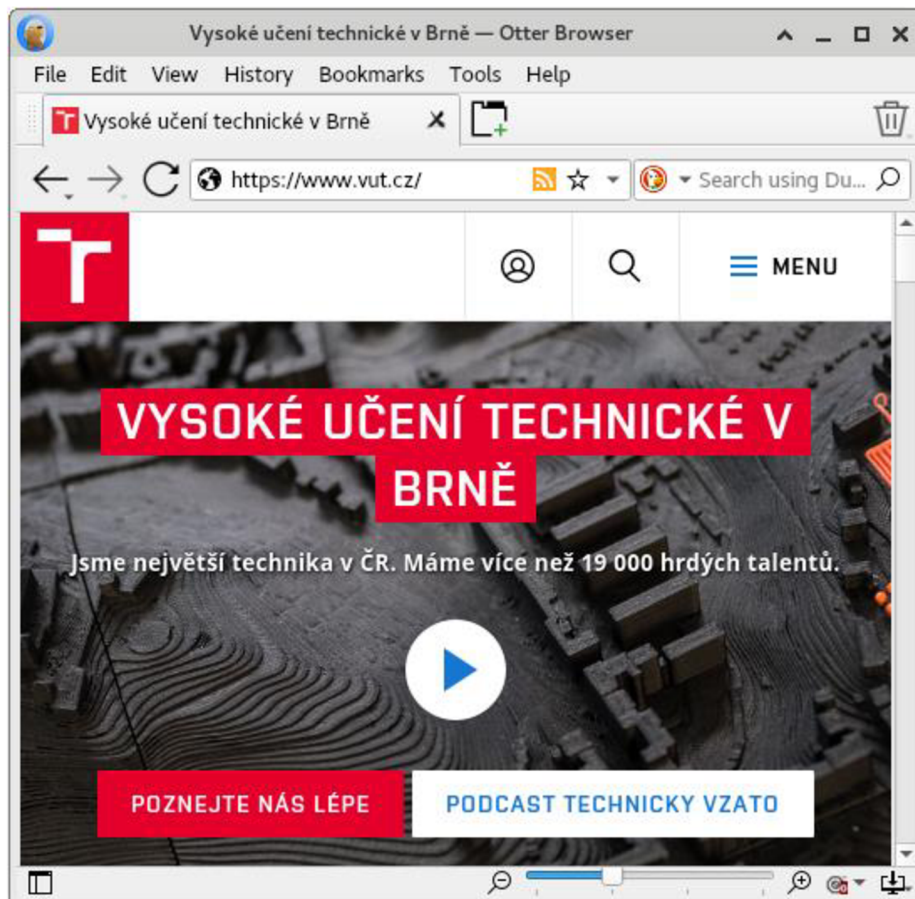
Vysoké učení technické v Brně — Otter Browser

File Edit View History Bookmarks Tools Help

Vysoké učení technické v Brně

https://www.vut.cz/

Search using Du...

MENU

VYSOKÉ UČENÍ TECHNICKÉ V BRNĚ

Jsme největší technika v ČR. Máme více než 19 000 hrdých talentů.

POZNEJTE NÁS LÉPE

PODCAST TECHNICKY VZATO